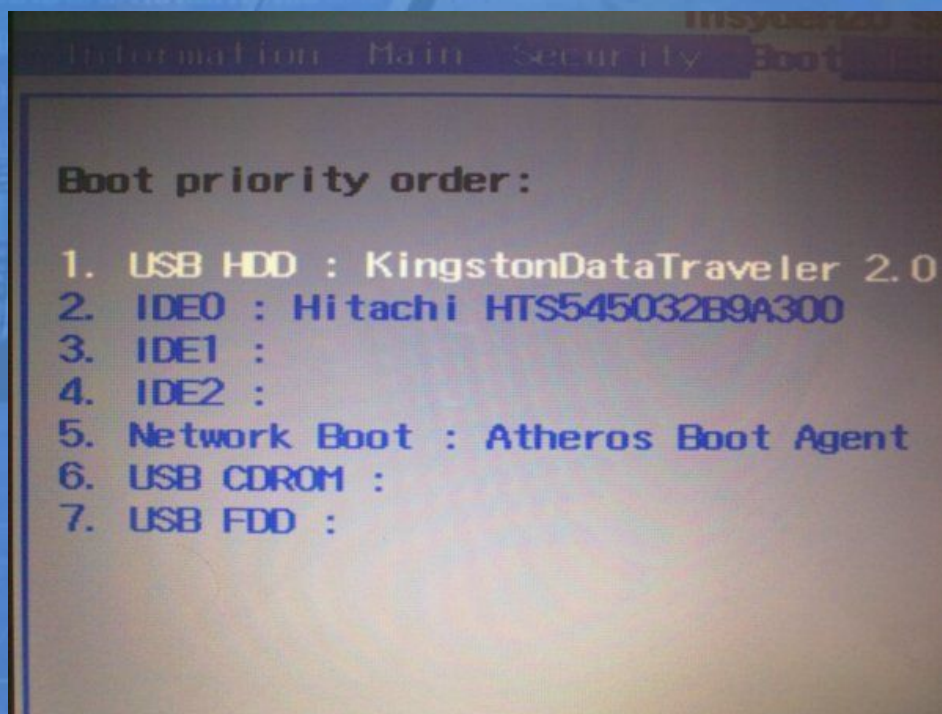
Insyde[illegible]

Information Main Security Boot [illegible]

Boot priority order:

1. USB HDD : KingstonDataTraveler 2.0
2. IDE0 : Hitachi HTS545032B9A300
3. IDE1 :
4. IDE2 :
5. Network Boot : Atheros Boot Agent
6. USB CDROM :
7. USB FDD :